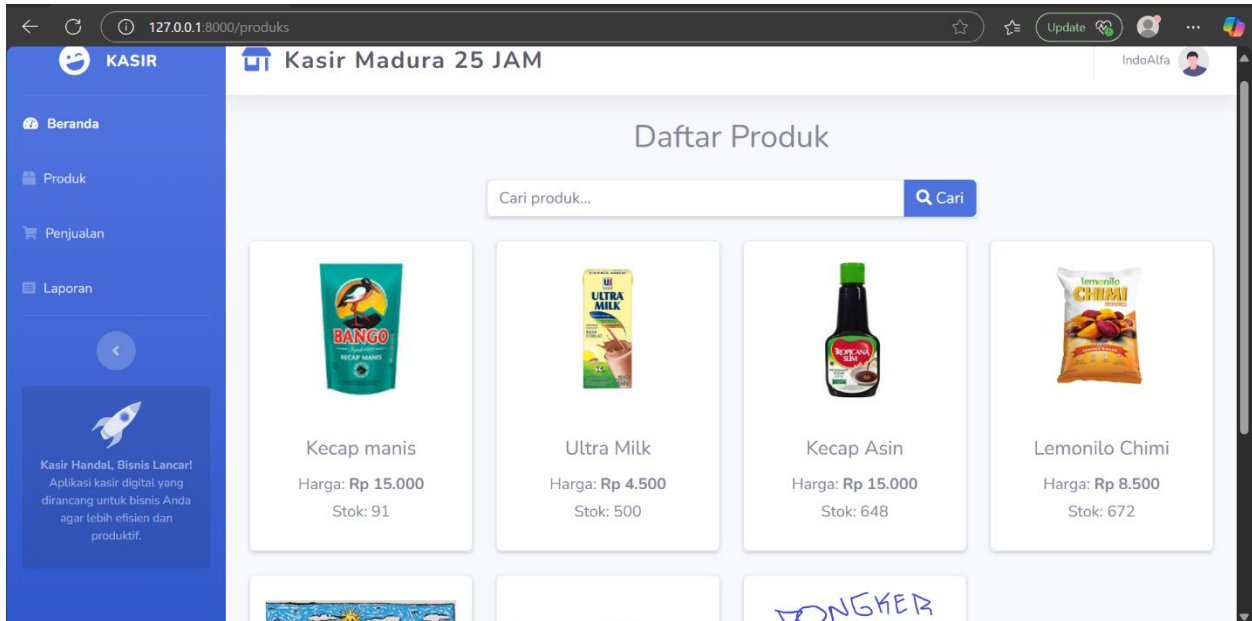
127.0.0.1:8000/produks

Update

KASIR

Kasir Madura 25 JAM

IndoAlfa

Beranda

Produk

Penjualan

Laporan

Kasir Handal, Bisnis Lancar!
Aplikasi kasir digital yang dirancang untuk bisnis Anda agar lebih efisien dan produktif.

Daftar Produk

Cari produk...

Cari

BANGO
KECAP MANIS

Kecap manis
Harga: **Rp 15.000**
Stok: 91

ULTRA MILK

Ultra Milk
Harga: **Rp 4.500**
Stok: 500

TROPICANA SLIM

Kecap Asin
Harga: **Rp 15.000**
Stok: 648

lemonilo
CHIMI

Lemonilo Chimi
Harga: **Rp 8.500**
Stok: 672

DONGKER